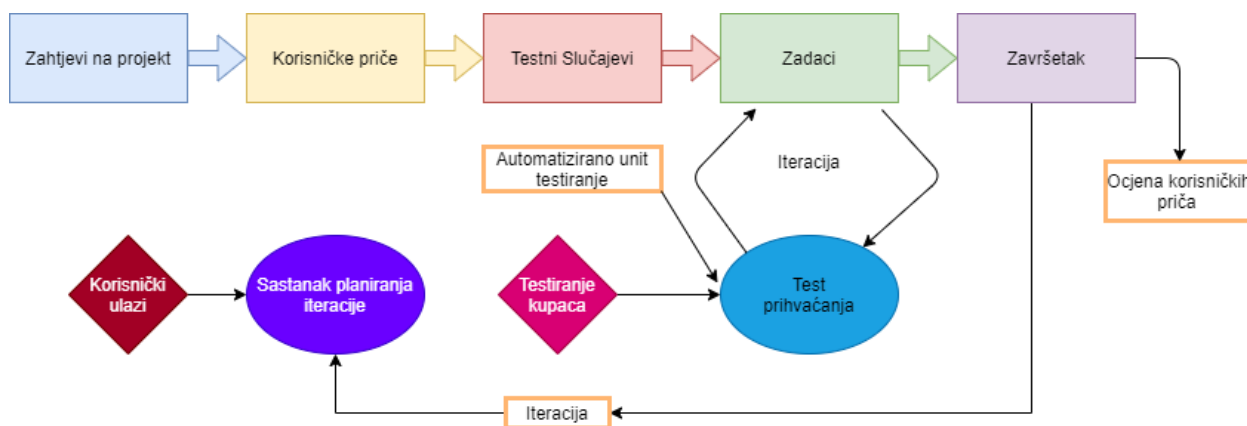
Zahtjevi na projekt

Korisničke priče

Testni Slučajevi

Zadaci

Završetak

Automatizirano unit testiranje

Iteracija

Ocjena korisničkih priča

Korisnički ulazi

Sastanak planiranja iteracije

Testiranje kupaca

Test prihvaćanja

Iteracija